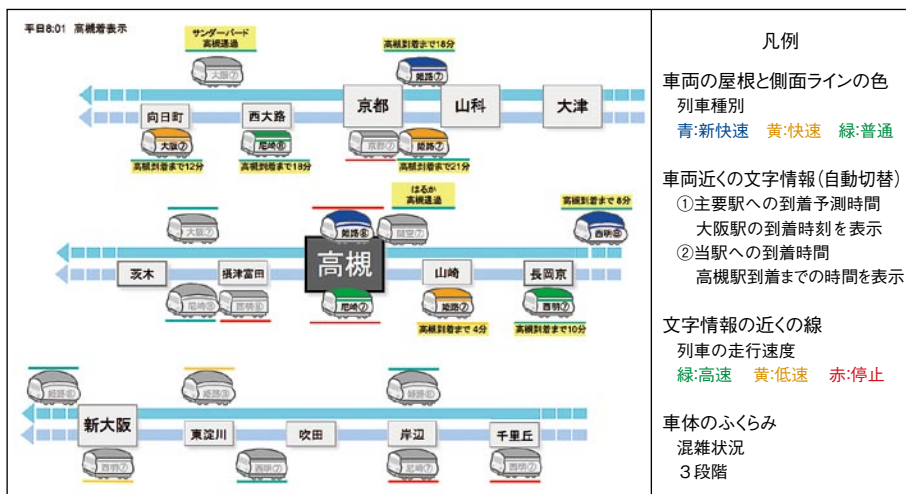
平日8:01　高槻着表示

サンダーバード
高槻通過

大阪⑦

高槻到着まで18分

姫路⑦

向日町　西大路　京都　山科　大津

大阪⑦　尼崎⑧　京都⑦　姫路⑦

高槻到着まで12分　高槻到着まで18分　高槻到着まで21分

はるか
高槻通過

高槻到着まで8分

大阪⑦　姫路⑧　関空⑦　西明⑦

茨木　摂津富田　高槻　山崎　長岡京

尼崎⑦　西明⑦　尼崎⑦　姫路⑦　西明⑦

高槻到着まで4分　高槻到着まで10分

姫路⑦　姫路⑦　姫路⑦

新大阪　東淀川　吹田　岸辺　千里丘

西明⑦　西明⑦　尼崎⑦　西明⑦

凡例

車両の屋根と側面ラインの色
列車種別
青:新快速　黄:快速　緑:普通

車両近くの文字情報（自動切替）
①主要駅への到着予測時間
大阪駅の到着時刻を表示
②当駅への到着時間
高槻駅到着までの時間を表示

文字情報の近くの線
列車の走行速度
緑:高速　黄:低速　赤:停止

車体のふくらみ
混雑状況
３段階